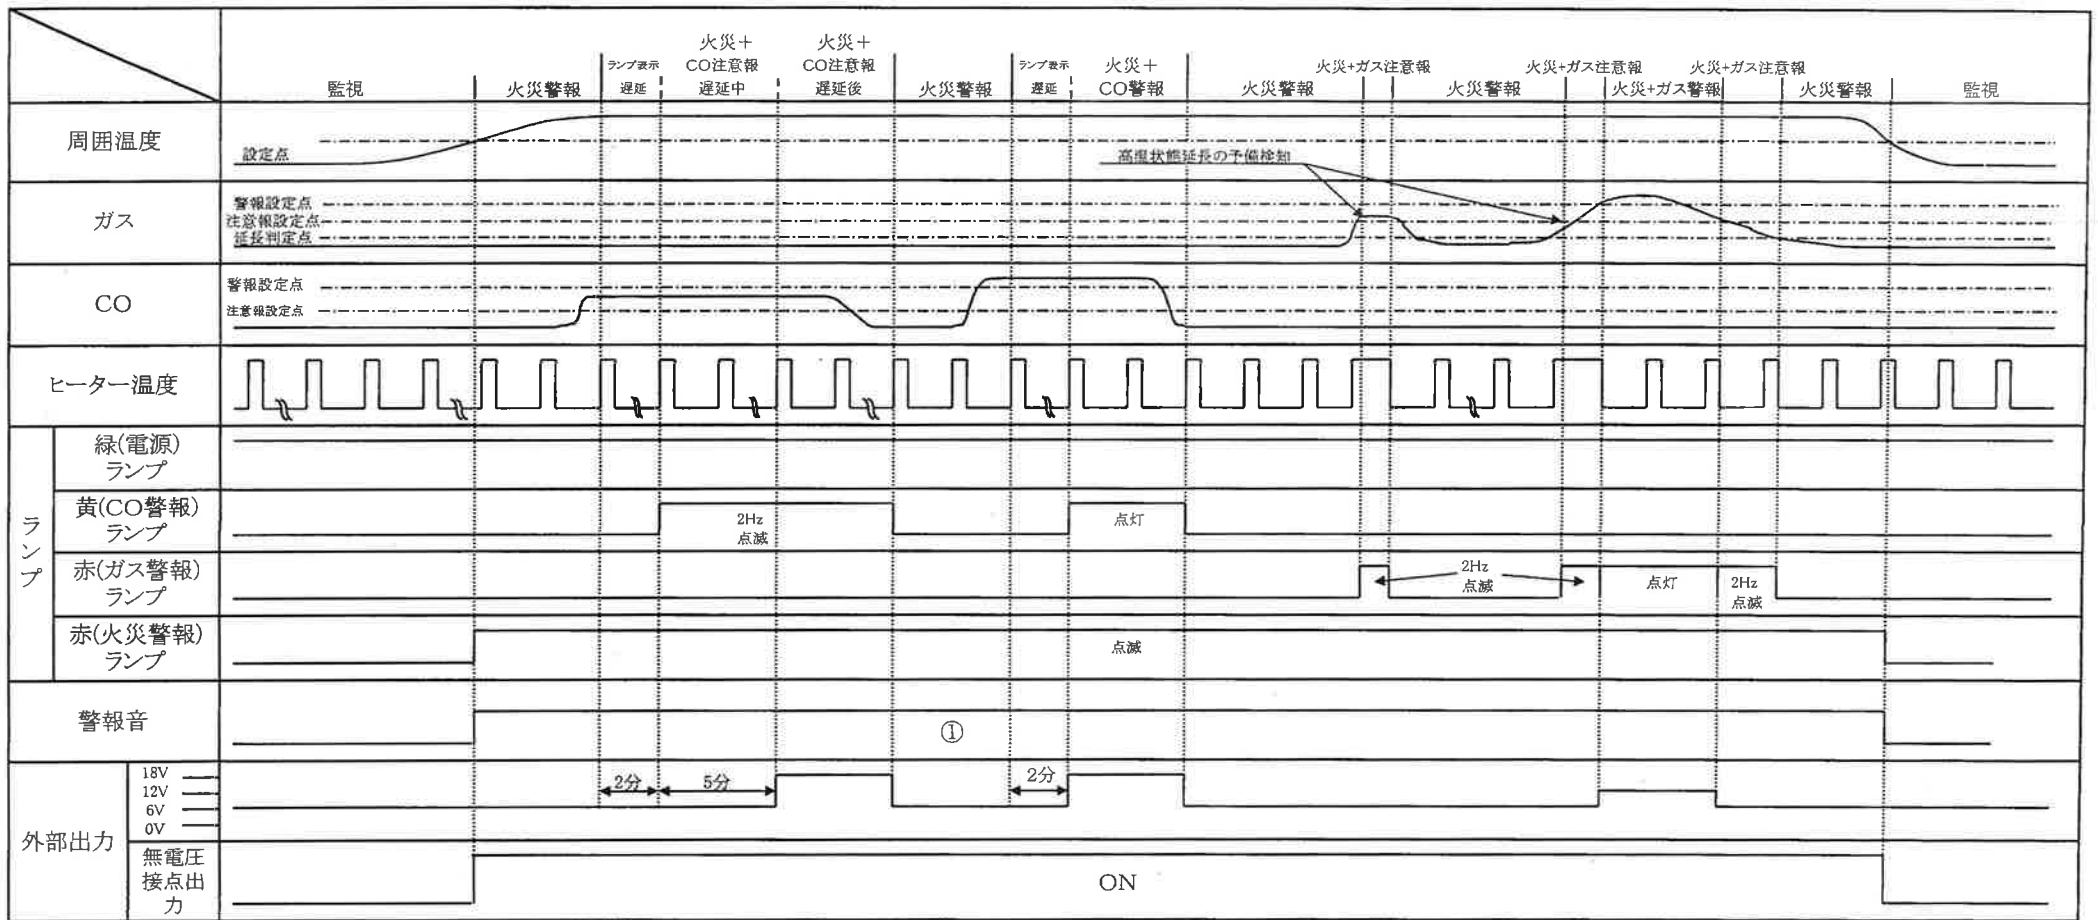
| | 監視 | 火災警報 | ランプ表示 遅延 | 火災＋ CO注意報 遅延中 | 火災＋ CO注意報 遅延後 | 火災警報 | ランプ表示 遅延 | 火災＋ CO警報 | 火災警報 | 火災+ガス注意報 | 火災警報 | 火災+ガス注意報 | 火災+ガス警報 | 火災+ガス注意報 | 火災警報 | 監視 |
|---|---|---|---|---|---|---|---|---|---|---|---|---|---|---|---|---|

周囲温度
設定点
高温状態延長の予備検知

ガス
警報設定点
注意報設定点
延長判定点

CO
警報設定点
注意報設定点

ヒーター温度

ランプ
緑(電源) ランプ
黄(CO警報) ランプ
2Hz 点滅
点灯
赤(ガス警報) ランプ
2Hz 点滅
点灯
2Hz 点滅
赤(火災警報) ランプ
点滅

警報音
①

外部出力
18V
12V
6V
0V
2分
5分
2分
無電圧 接点出力
ON